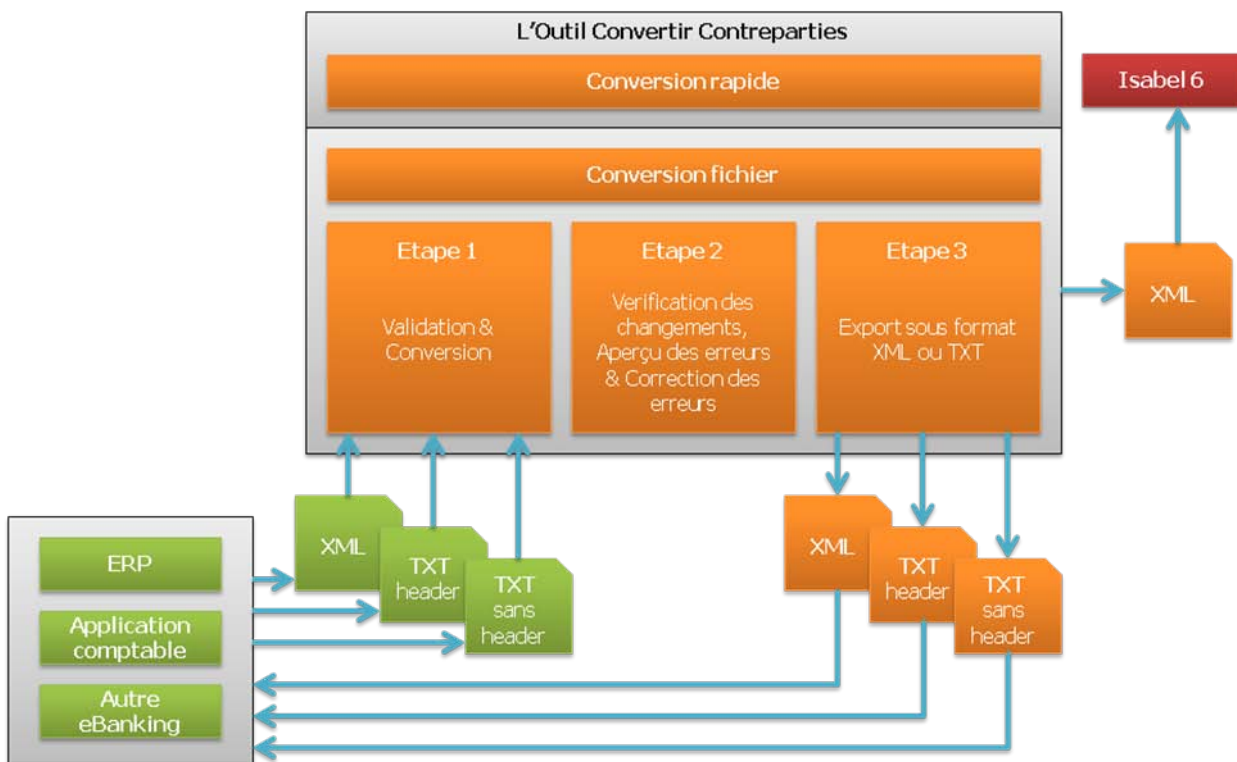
L'Outil Convertir Contreparties

Conversion rapide

Isabel 6

Conversion fichier

Etape 1

Validation & Conversion

Etape 2

Verification des changements, Aperçu des erreurs & Correction des erreurs

Etape 3

Export sous format XML ou TXT

XML

XML

TXT header

TXT sans header

XML

TXT header

TXT sans header

ERP

Application comptable

Autre eBanking